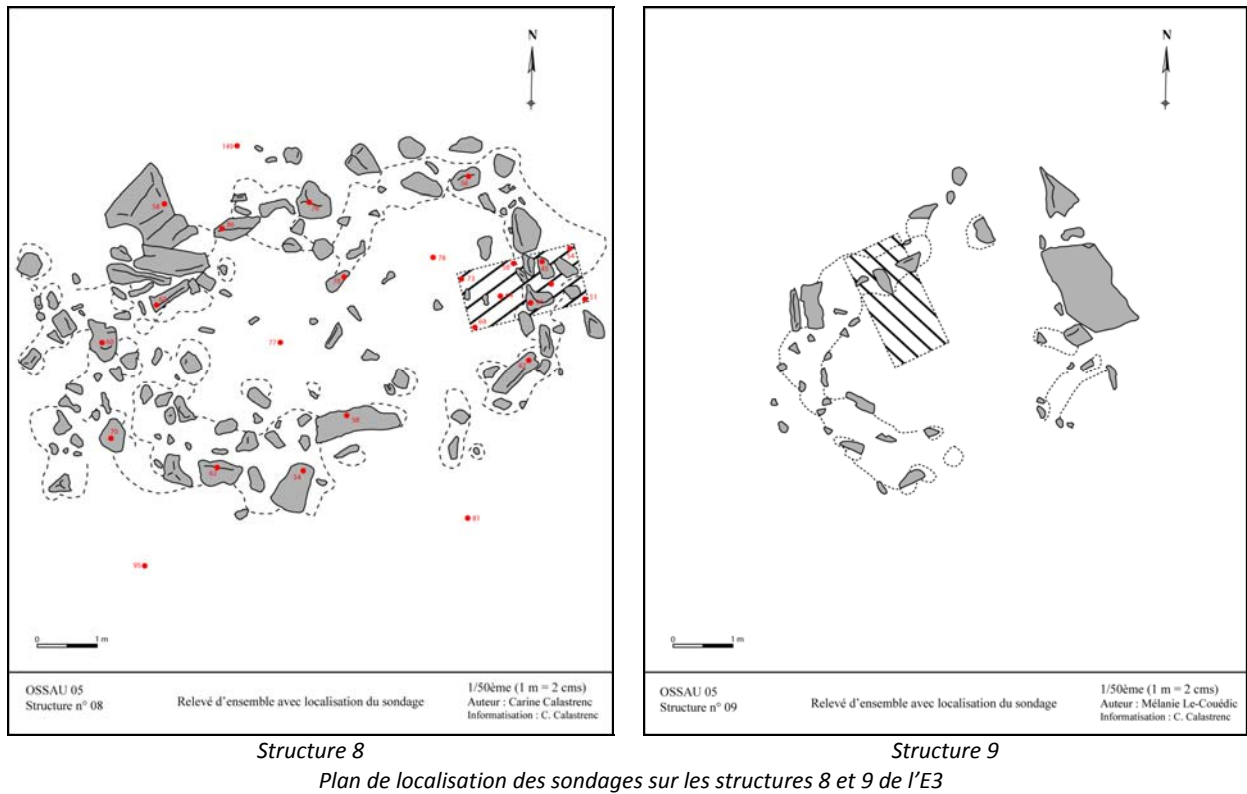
N

140

95

77

78

81

51

0 1 m

OSSAU 05
Structure n° 08

Relevé d'ensemble avec localisation du sondage

1/50ème (1 m = 2 cms)
Auteur : Carine Calastrenc
Informatisation : C. Calastrenc

N

0 1 m

OSSAU 05
Structure n° 09

Relevé d'ensemble avec localisation du sondage

1/50ème (1 m = 2 cms)
Auteur : Mélanie Le-Couédic
Informatisation : C. Calastrenc

Structure 8

Structure 9

Plan de localisation des sondages sur les structures 8 et 9 de l'E3